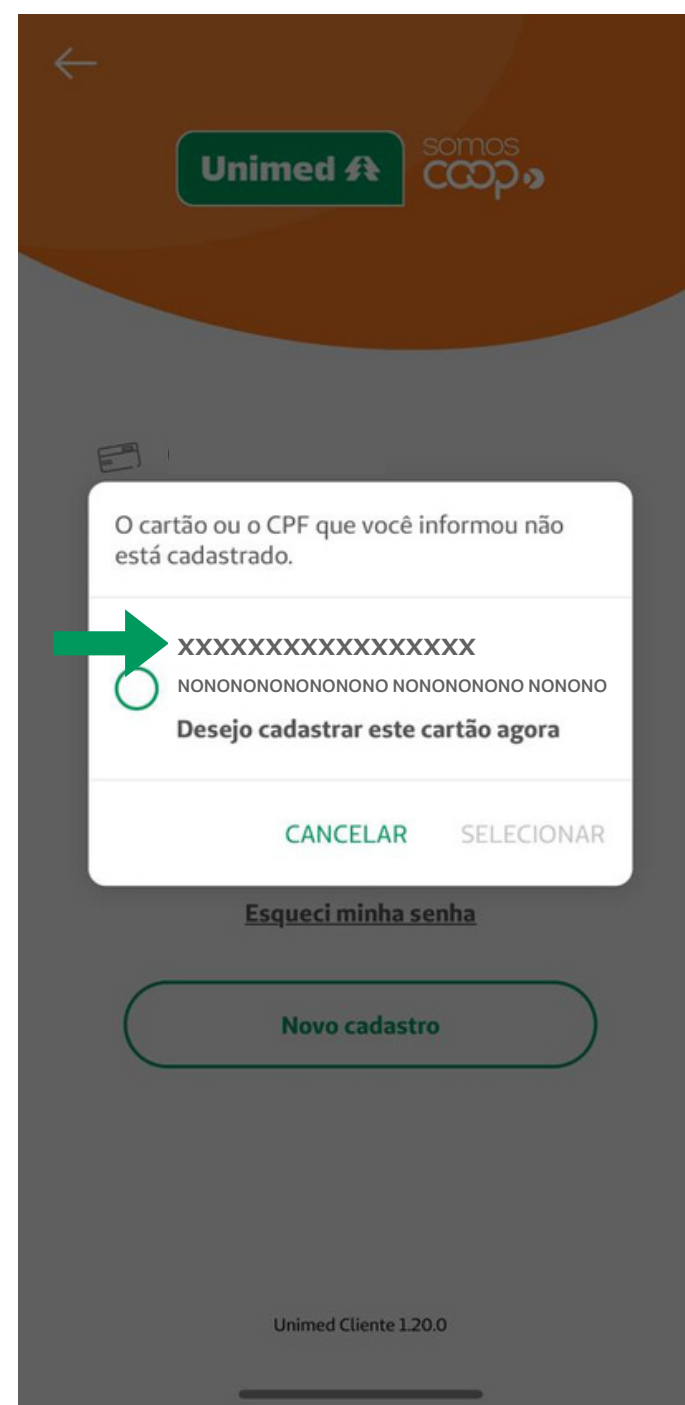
Unimed
somos coop

O cartão ou o CPF que você informou não está cadastrado.

XXXXXXXXXXXXXXXXX
NONONONONONONONO NONONONONO NONONO
Desejo cadastrar este cartão agora

CANCELAR SELECIONAR

Esqueci minha senha

Novo cadastro

Unimed Cliente 1.20.0